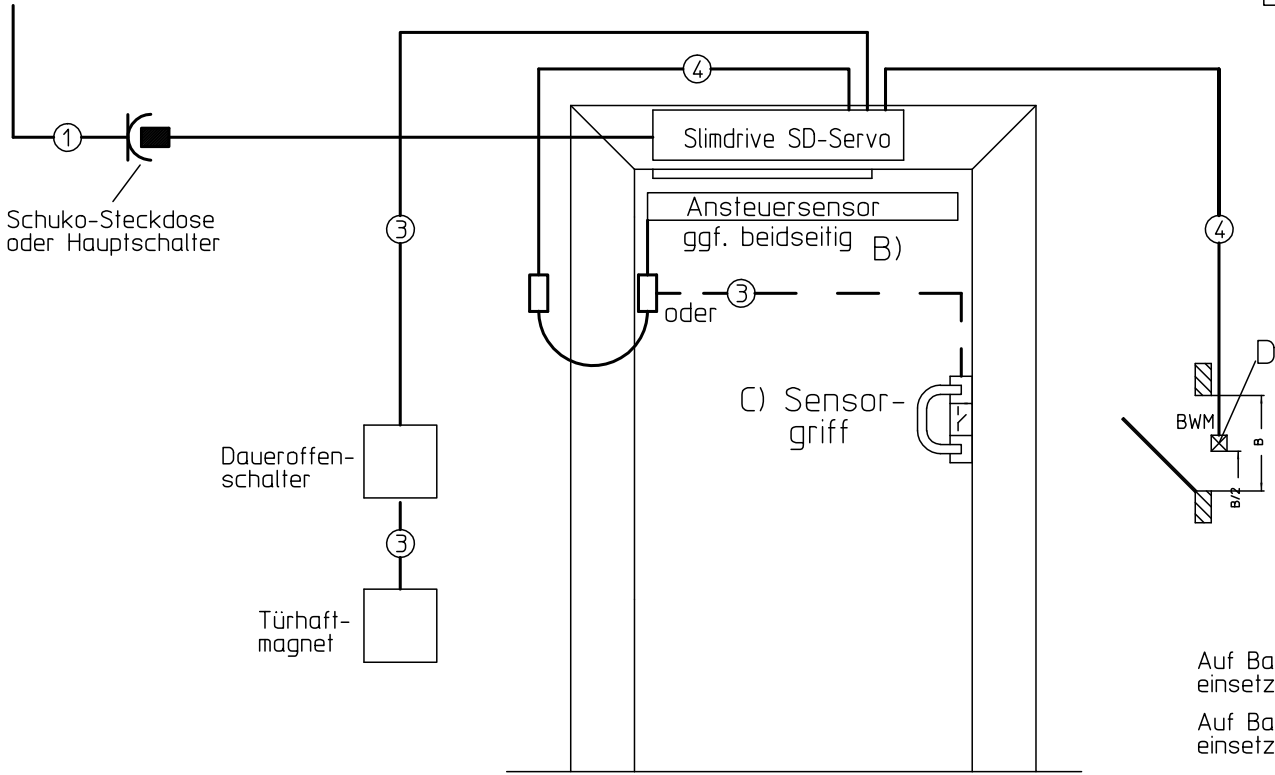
1
Schuko-Steckdose oder Hauptschalter

Slimdrive SD-Servo

4

3

Ansteuersensor
ggf. beidseitig B)

oder 3

C) Sensorgriff

Daueroffenschalter

3

Türhaftmagnet

4

D

BWM

B

B/2

Auf Ba
einsetz

Auf Ba
einsetz